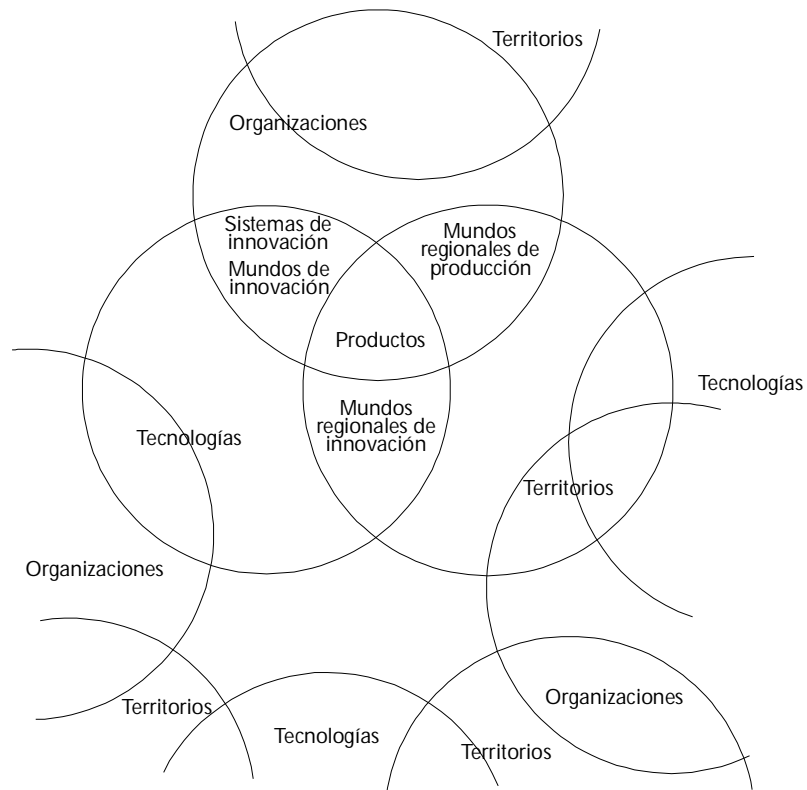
Territorios

Organizaciones

Sistemas de innovación
Mundos de innovación

Mundos regionales de producción

Productos

Tecnologías

Mundos regionales de innovación

Tecnologías

Territorios

Organizaciones

Territorios

Tecnologías

Organizaciones

Territorios